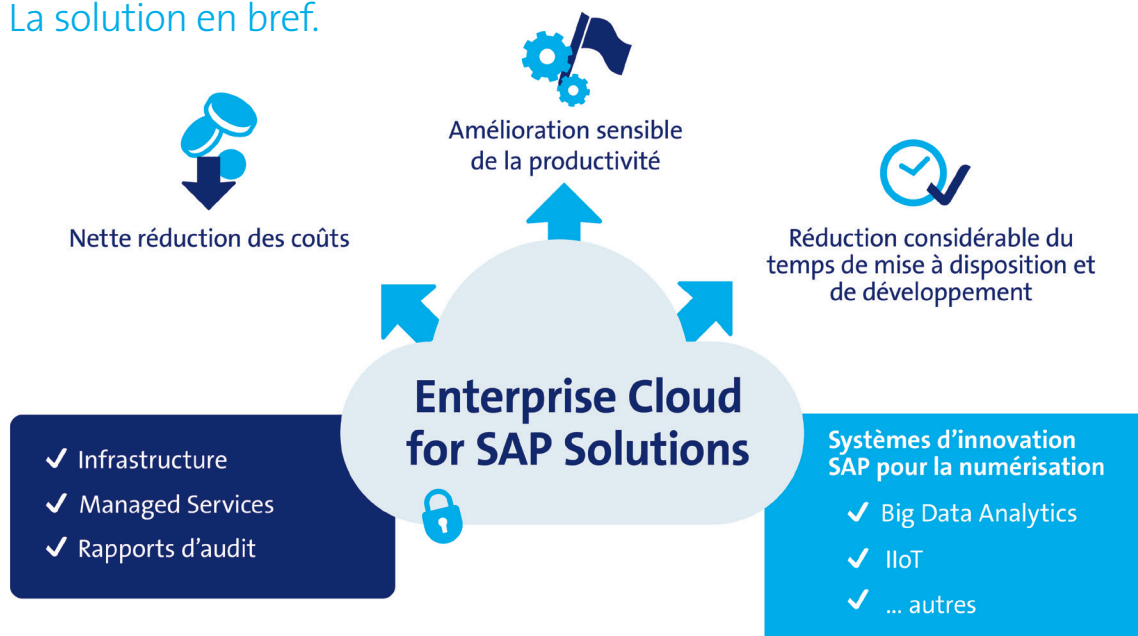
La solution en bref.

Amélioration sensible de la productivité

Nette réduction des coûts

Réduction considérable du temps de mise à disposition et de développement

Enterprise Cloud for SAP Solutions

✔ Infrastructure
✔ Managed Services
✔ Rapports d'audit

Systèmes d'innovation SAP pour la numérisation
✔ Big Data Analytics
✔ IIoT
✔ ... autres